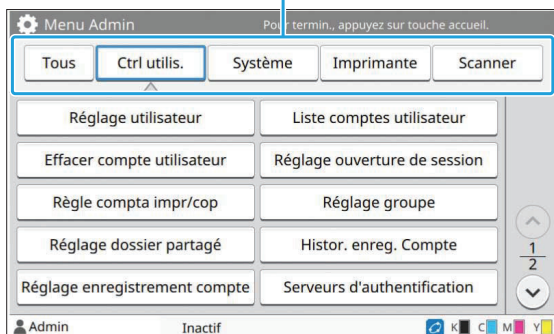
Menu Admin
Pour termin., appuyez sur touche accueil.

Tous | Ctrl utilis. | Système | Imprimante | Scanner

Réglage utilisateur
Liste comptes utilisateur
Effacer compte utilisateur
Réglage ouverture de session
Règle compta impr/cop
Réglage groupe
Réglage dossier partagé
Histor. enreg. Compte
Réglage enregistrement compte
Serveurs d'authentification

$\frac{1}{2}$

Admin
Inactif
K C M Y